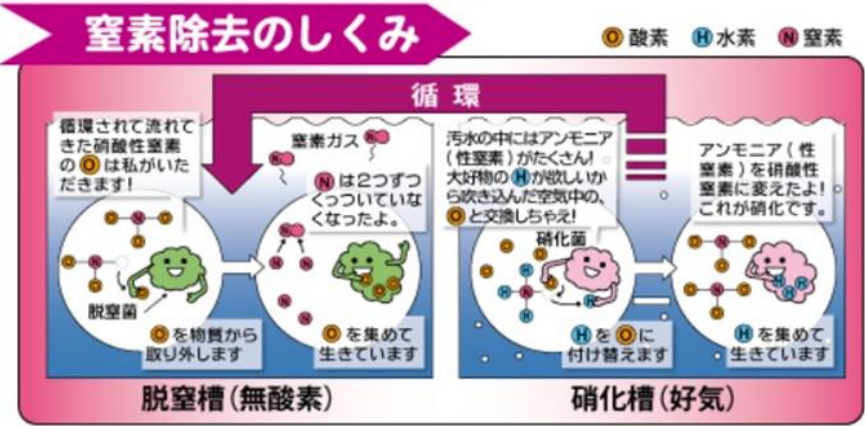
窒素除去のしくみ

O 酸素　H 水素　N 窒素

循環

循環されて流れてきた硝酸性窒素の O は私がいただきます!

窒素ガス

N は2つずつくっついていなくなったよ。

脱窒菌

O を物質から取り外します

O を集めて生きています

脱窒槽(無酸素)

汚水の中にはアンモニア(性窒素)がたくさん! 大好物の H が欲しいから吹き込んだ空気中の、O と交換しちゃえ!

硝化菌

H を O に付け替えます

アンモニア(性窒素)を硝酸性窒素に変えたよ! これが硝化です。

H を集めて生きています

硝化槽(好気)